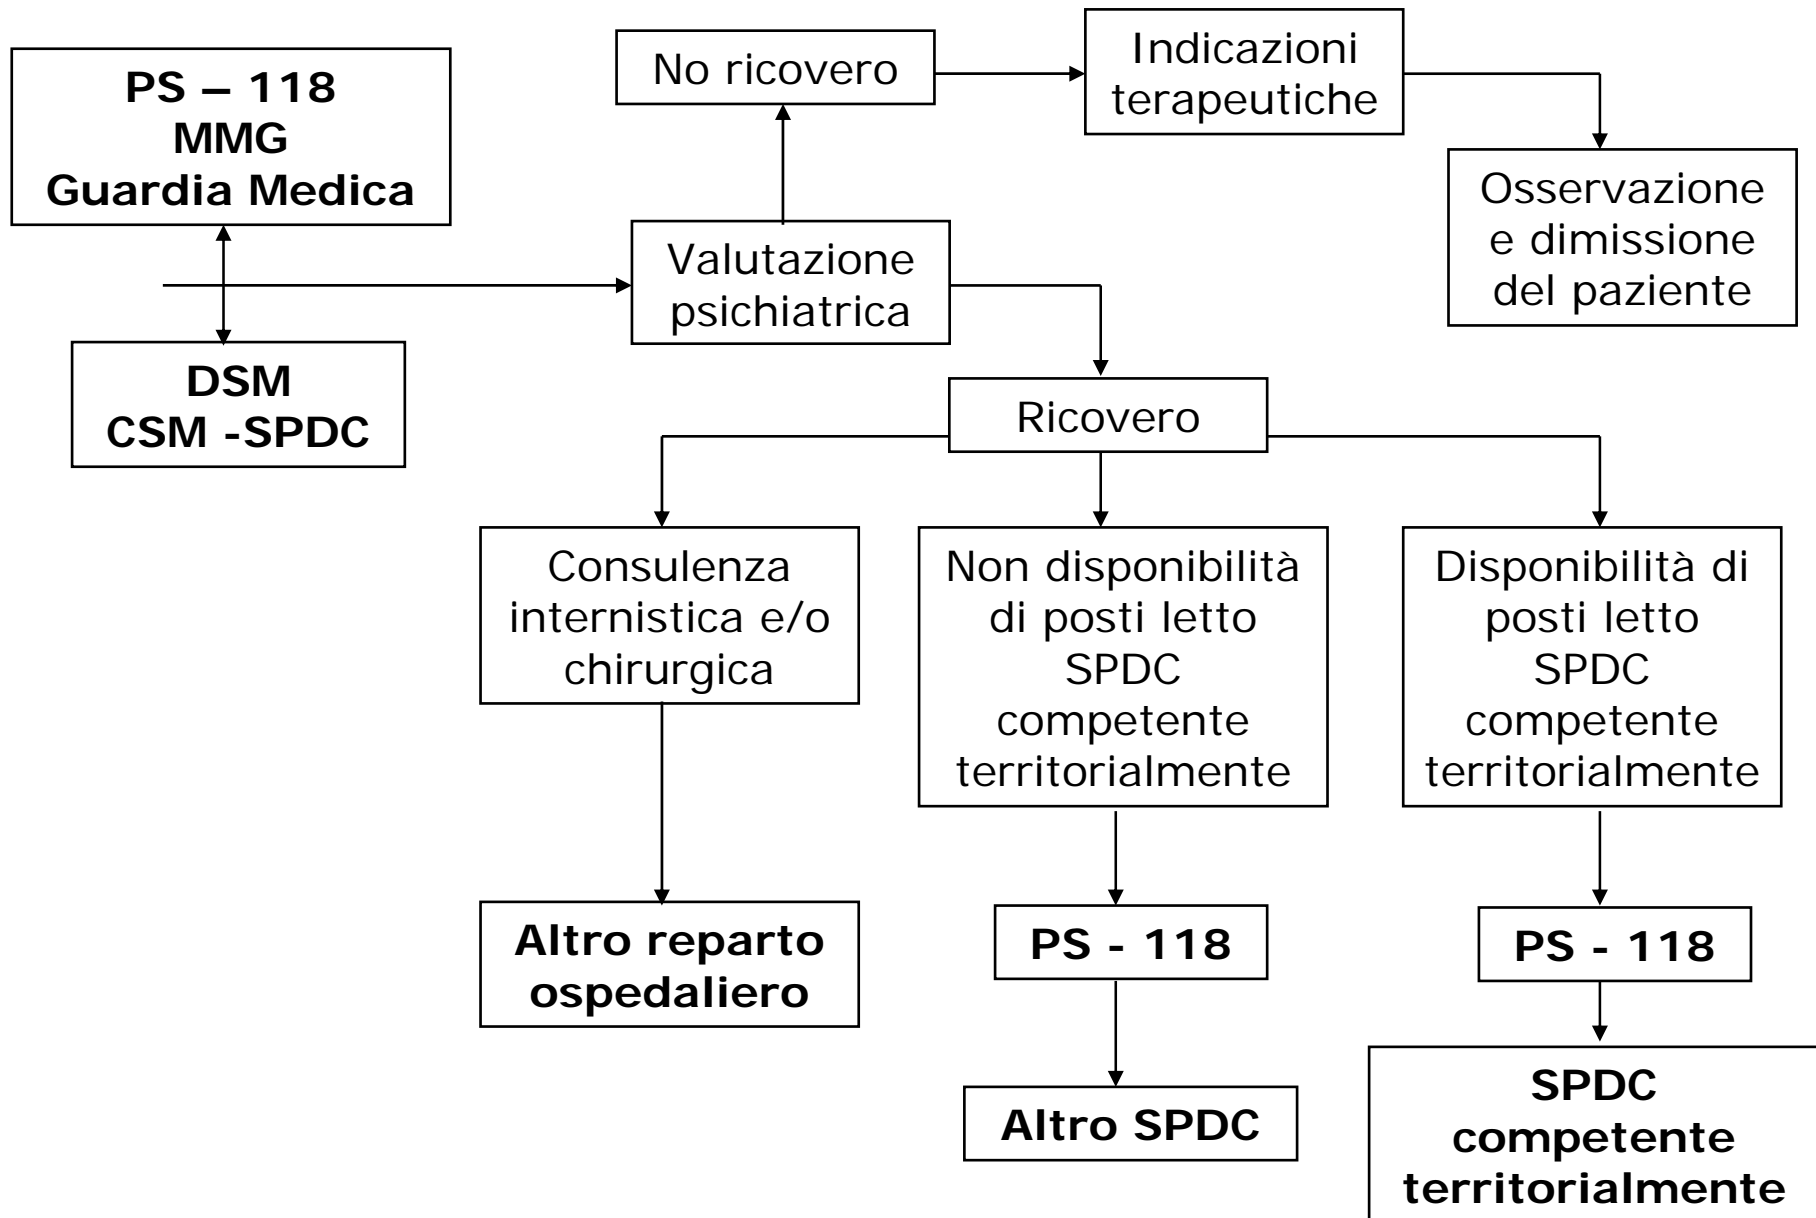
PS – 118
MMG
Guardia Medica

DSM
CSM -SPDC

Valutazione psichiatrica

No ricovero

Indicazioni terapeutiche

Osservazione e dimissione del paziente

Ricovero

Consulenza internistica e/o chirurgica

Non disponibilità di posti letto SPDC competente territorialmente

Disponibilità di posti letto SPDC competente territorialmente

Altro reparto ospedaliero

PS - 118

PS - 118

Altro SPDC

SPDC competente territorialmente